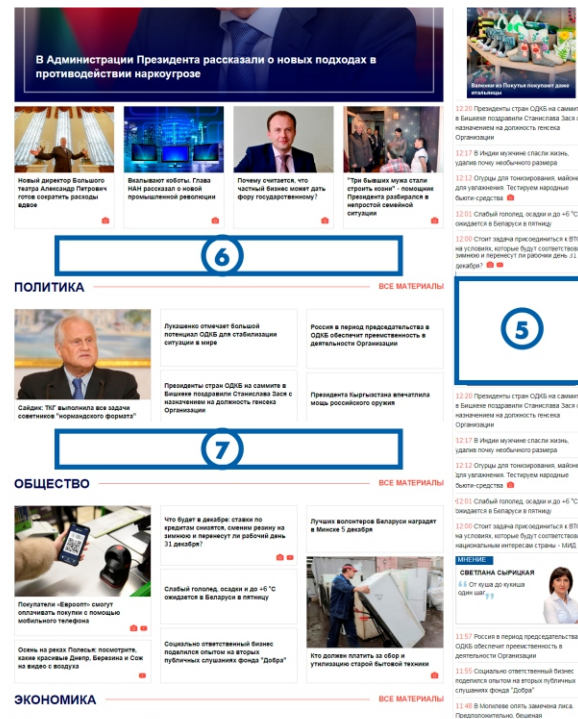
В Администрации Президента рассказали о новых подходах в противодействии наркоугрозе

Новый директор Большого театра Александр Петрович готов сократить расходы вдвое

Вкалывают коботы. Глава НАН рассказал о новой промышленной революции

Почему считается, что частный бизнес может дать фору государственному?

"Три бывших мужа стали строить козни" - помощник Президента разбирался в непростой семейной ситуации

6

ПОЛИТИКА

ВСЕ МАТЕРИАЛЫ

Сайдик: ТКГ выполнила все задачи советников "нормандского формата"

Лукашенко отмечает большой потенциал ОДКБ для стабилизации ситуации в мире

Россия в период председательства в ОДКБ обеспечит преемственность в деятельности Организации

Президенты стран ОДКБ на саммите в Бишкеке поздравили Станислава Зася с назначением на должность генсека Организации

Президента Кыргызстана впечатлила мощь российского оружия

7

ОБЩЕСТВО

ВСЕ МАТЕРИАЛЫ

Покупатели «Евроопт» смогут оплачивать покупки с помощью мобильного телефона

Что будет в декабре: ставки по кредитам снизятся, сменим резину на зимнюю и перенесут рабочий день 31 декабря?

Лучших волонтеров Беларуси наградят в Минске 5 декабря

Слабый гололед, осадки и до +6 °С ожидается в Беларуси в пятницу

Осень на реках Полесья: посмотрите, какие красивые Днепр, Березина и Сож на видео с воздуха

Социально ответственный бизнес поделился опытом на вторых публичных слушаниях фонда "Добра"

Кто должен платить за сбор и утилизацию старой бытовой техники

ЭКОНОМИКА

ВСЕ МАТЕРИАЛЫ

Валенки из Покутья покупают даже итальянцы

12:20 Президенты стран ОДКБ на саммите в Бишкеке поздравили Станислава Зася с назначением на должность генсека

12:17 В Индии мужчине спасли жизнь, удалив почку необычного размера

12:12 Огурцы для тонизирования, майонез для увлажнения. Тестируем народные бьюти-средства

12:01 Слабый гололед, осадки и до +6 °С ожидается в Беларуси в пятницу

12:00 Стоит задача присоединиться к ВТО на условиях, которые будут соответствовать зимнюю и перенесут ли рабочий день 31 декабря?

5

12:20 Президенты стран ОДКБ на саммите в Бишкеке поздравили Станислава Зася с назначением на должность генсека Организации

12:17 В Индии мужчине спасли жизнь, удалив почку необычного размера

12:12 Огурцы для тонизирования, майонез для увлажнения. Тестируем народные бьюти-средства

12:01 Слабый гололед, осадки и до +6 °С ожидается в Беларуси в пятницу

12:00 Стоит задача присоединиться к ВТО на условиях, которые будут соответствовать национальным интересам страны - МИД

МНЕНИЕ

СВЕТЛАНА СЫРИЦКАЯ

От куша до кукиша один шаг

11:57 Россия в период председательства в ОДКБ обеспечит преемственность в деятельности Организации

11:55 Социально ответственный бизнес поделился опытом на вторых публичных слушаниях фонда "Добра"

11:48 В Могилеве опять замечена лиса. Предположительно, бешеная